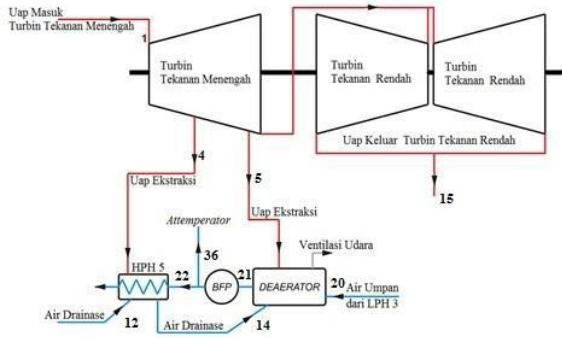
Uap Masuk
Turbin Tekanan Menengah
1
Turbin
Tekanan Menengah
Turbin
Tekanan Rendah
Turbin
Tekanan Rendah
Uap Keluar Turbin Tekanan Rendah
4
Uap Ekstraksi
5
15
Uap Ekstraksi
Attemperator
Ventilasi Udara
HPH 5
36
22
21
BFP
DEAERATOR
20
Air Umpan
dari LPH 3
Air Drainase
12
Air Drainase
14